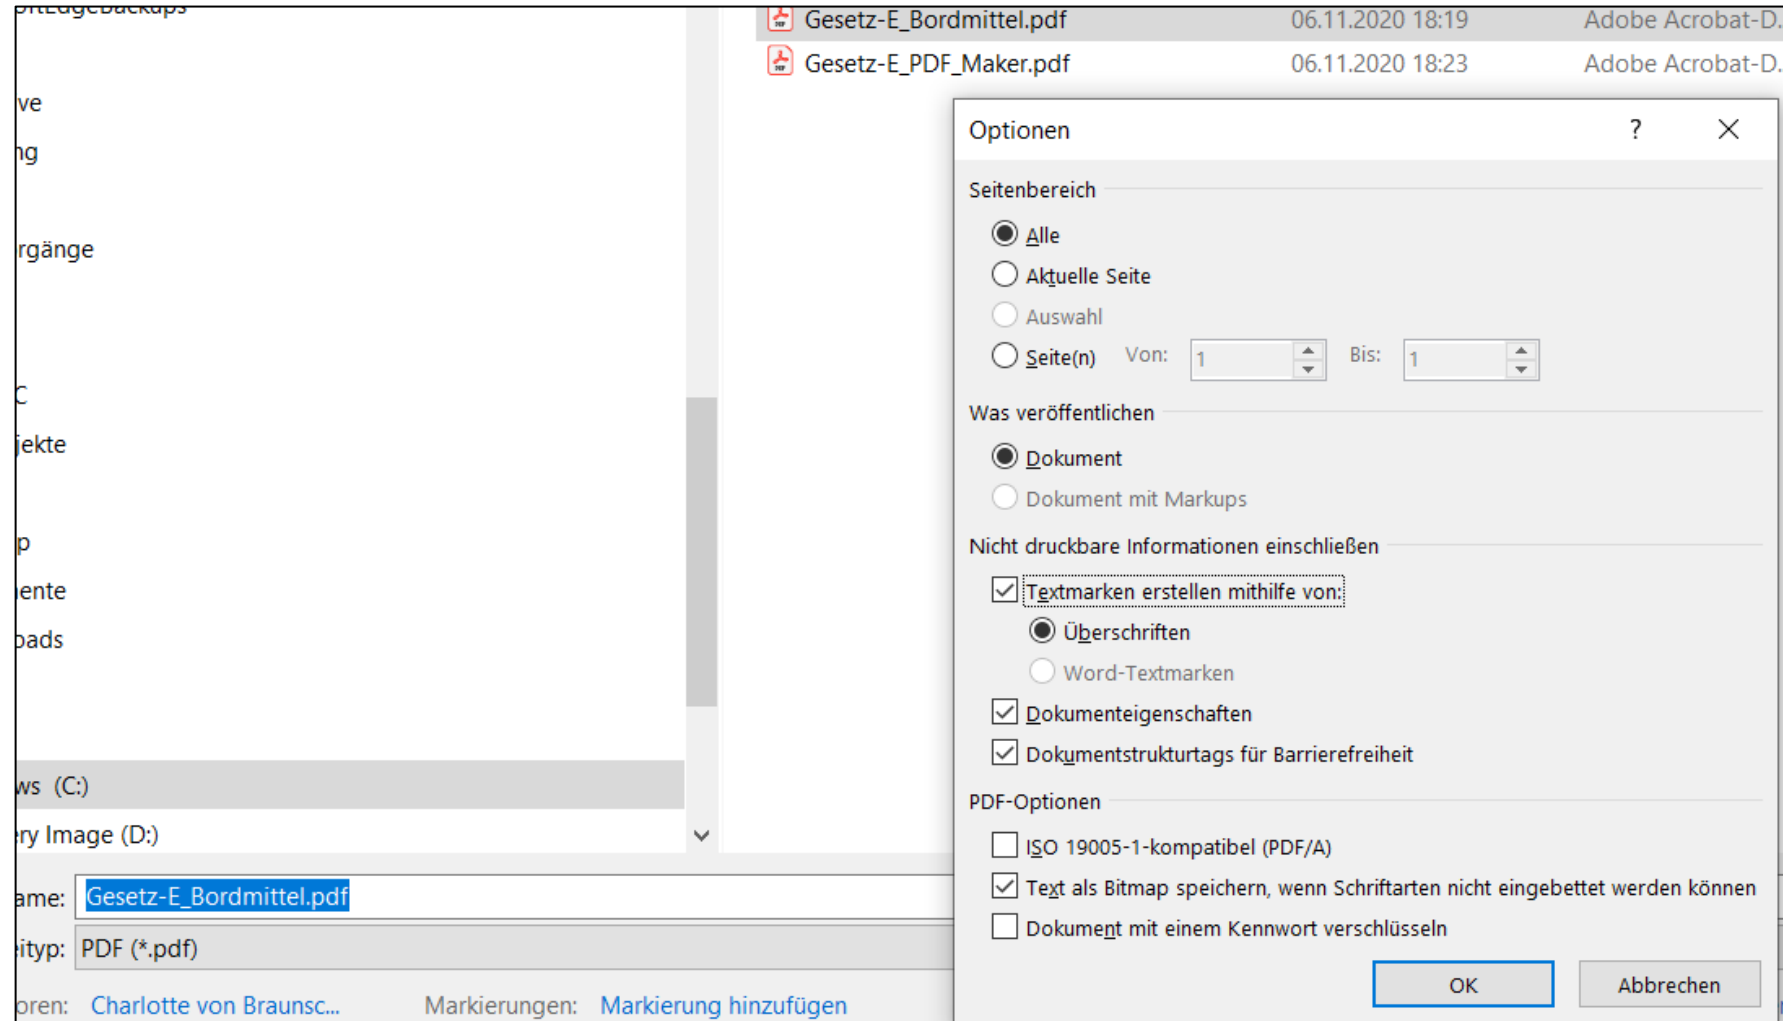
ve
ng
rgänge
C
jekte
p
ente
oads
ws (C:)
ry Image (D:)
ame: Gesetz-E_Bordmittel.pdf
ityp: PDF (*.pdf)
oren: Charlotte von Braunsc... Markierungen: Markierung hinzufügen

Gesetz-E_Bordmittel.pdf 06.11.2020 18:19 Adobe Acrobat-D.
Gesetz-E_PDF_Maker.pdf 06.11.2020 18:23 Adobe Acrobat-D.

Optionen ? ×

Seitenbereich
Alle
Aktuelle Seite
Auswahl
Seite(n) Von: 1 Bis: 1

Was veröffentlichen
Dokument
Dokument mit Markups

Nicht druckbare Informationen einschließen
Textmarken erstellen mithilfe von:
Überschriften
Word-Textmarken
Dokumenteigenschaften
Dokumentstrukturtags für Barrierefreiheit

PDF-Optionen
ISO 19005-1-kompatibel (PDF/A)
Text als Bitmap speichern, wenn Schriftarten nicht eingebettet werden können
Dokument mit einem Kennwort verschlüsseln

OK Abbrechen